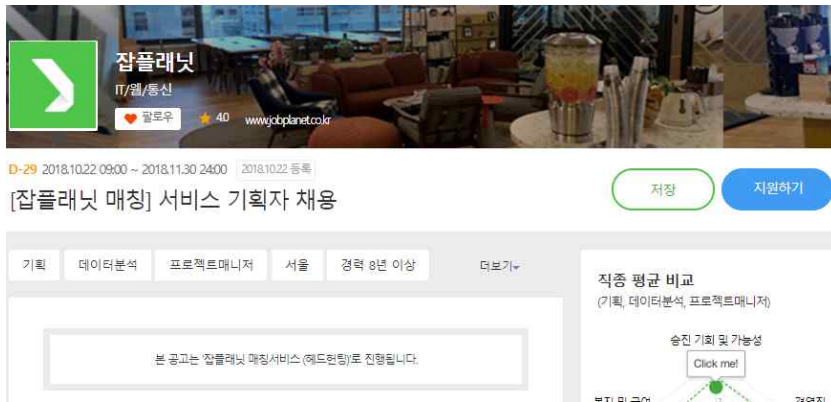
잡플래닛
IT/웹/통신
팔로우 40 www.jobplanet.co.kr

D-29 2018.10.22 09:00 ~ 2018.11.30 24:00 2018.10.22 등록
[잡플래닛 매칭] 서비스 기획자 채용

저장 지원하기

기획 데이터분석 프로젝트매니저 서울 경력 8년 이상 더보기

본 공고는 '잡플래닛 매칭서비스 (헤드헌팅)'로 진행됩니다.

직종 평균 비교
(기획, 데이터분석, 프로젝트매니저)

승진 기회 및 가능성
Click me!
복지 및 급여 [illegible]
경영진